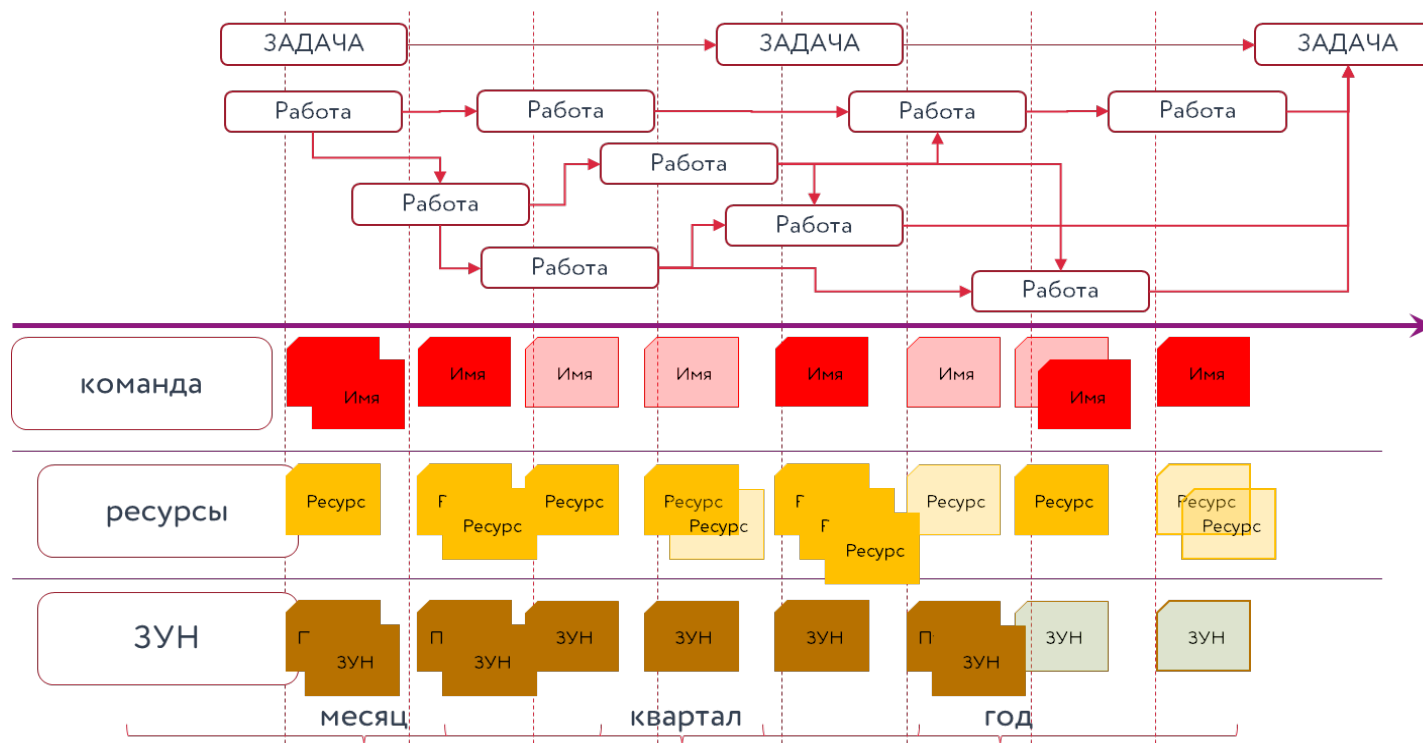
ЗАДАЧА
ЗАДАЧА
ЗАДАЧА
Работа
Работа
Работа
Работа
Работа
Работа
Работа
Работа
Работа

команда
Имя
Имя
Имя
Имя
Имя
Имя
Имя
Имя

ресурсы
Ресурс
Р
Ресурс
Ресурс
Ресурс
Ресурс
Р
Р
Ресурс
Ресурс
Ресурс
Ресурс
Ресурс

ЗУН
Г
ЗУН
П
ЗУН
ЗУН
ЗУН
ЗУН
П
ЗУН
ЗУН
ЗУН

месяц
квартал
год